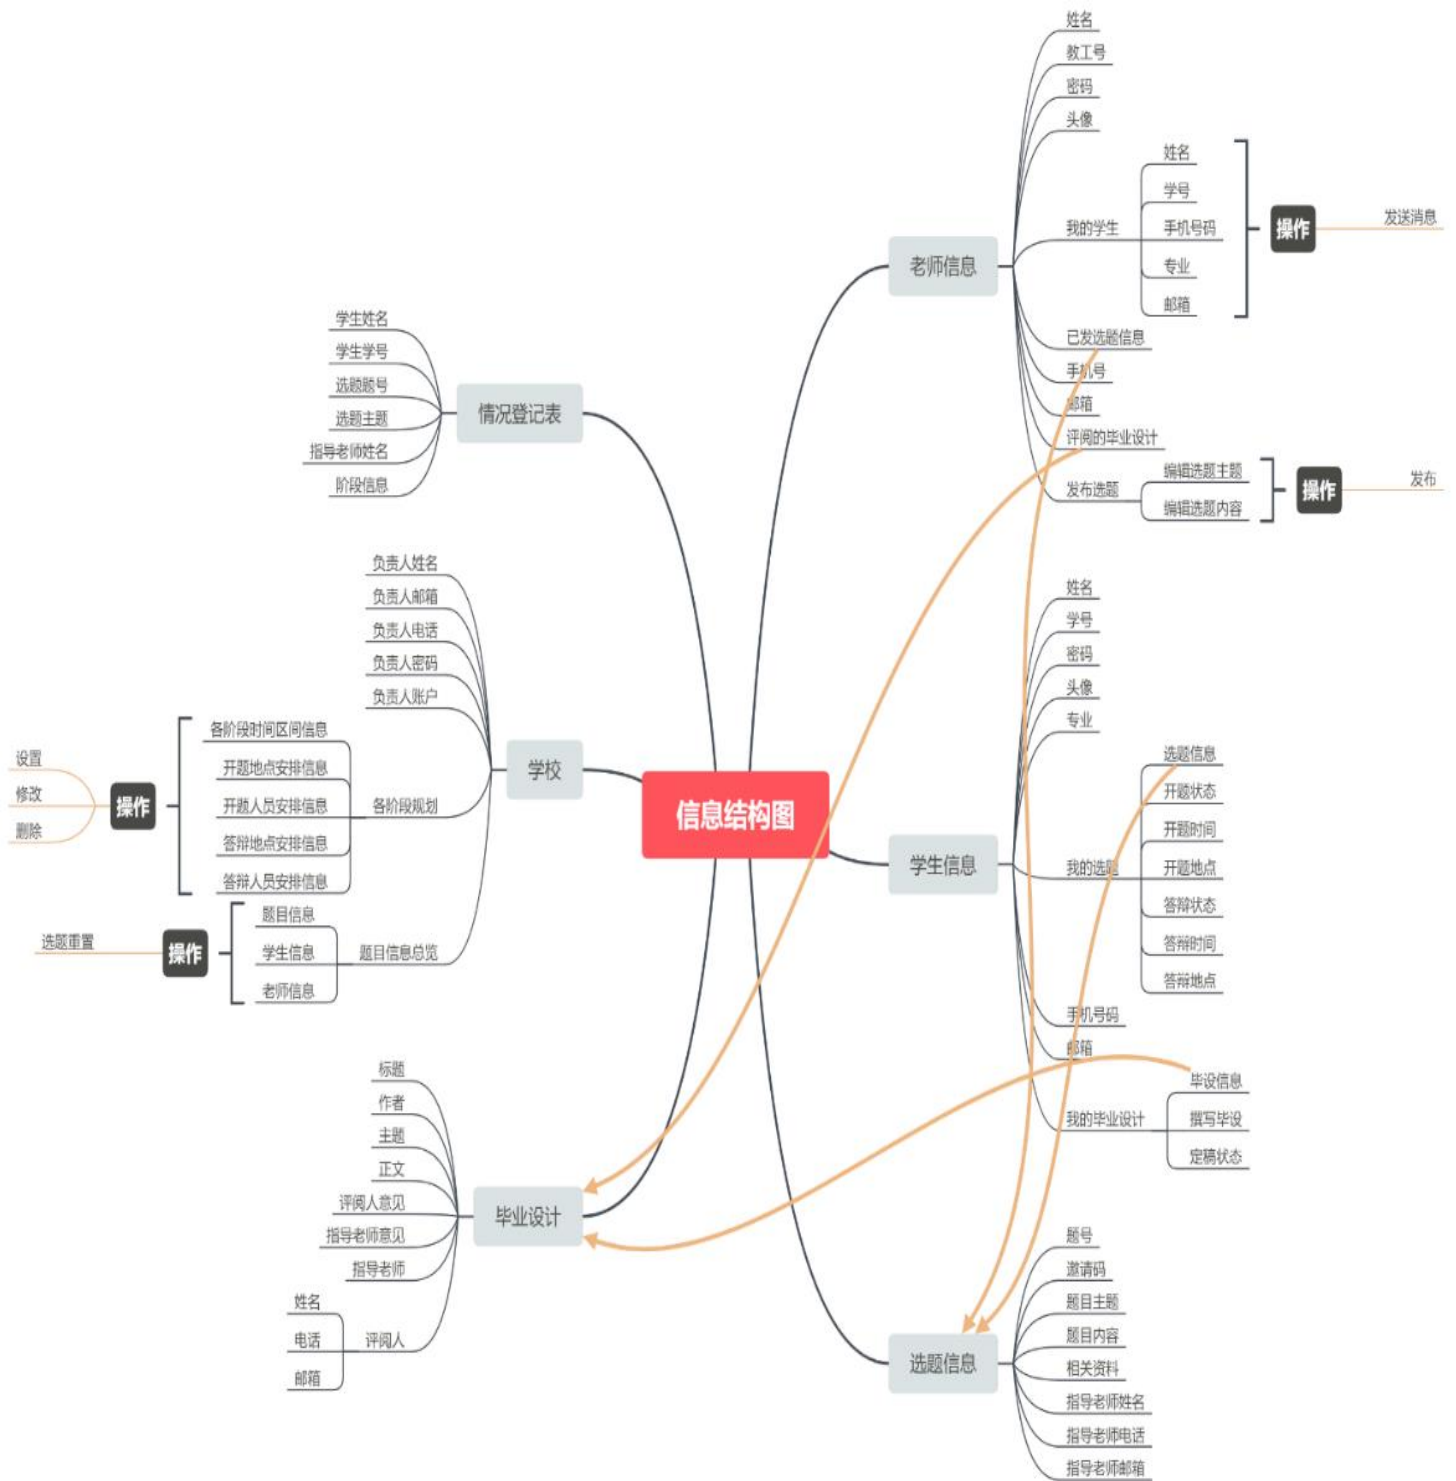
信息结构图

老师信息
姓名
教工号
密码
头像
我的学生
姓名
学号
手机号码
专业
邮箱
操作
发送消息
已发选题信息
手机号
邮箱
评阅的毕业设计
发布选题
编辑选题主题
编辑选题内容
操作
发布

学生信息
姓名
学号
密码
头像
专业
我的选题
选题信息
开题状态
开题时间
开题地点
答辩状态
答辩时间
答辩地点
手机号码
邮箱
我的毕业设计
毕设信息
撰写毕设
定稿状态

选题信息
题号
邀请码
题目主题
题目内容
相关资料
指导老师姓名
指导老师电话
指导老师邮箱

情况登记表
学生姓名
学生学号
选题题号
选题主题
指导老师姓名
阶段信息

学校
负责人姓名
负责人邮箱
负责人电话
负责人密码
负责人账户
各阶段规划
各阶段时间区间信息
开题地点安排信息
开题人员安排信息
答辩地点安排信息
答辩人员安排信息
操作
设置
修改
删除
题目信息总览
题目信息
学生信息
老师信息
操作
选题重置

毕业设计
标题
作者
主题
正文
评阅人意见
指导老师意见
指导老师
评阅人
姓名
电话
邮箱